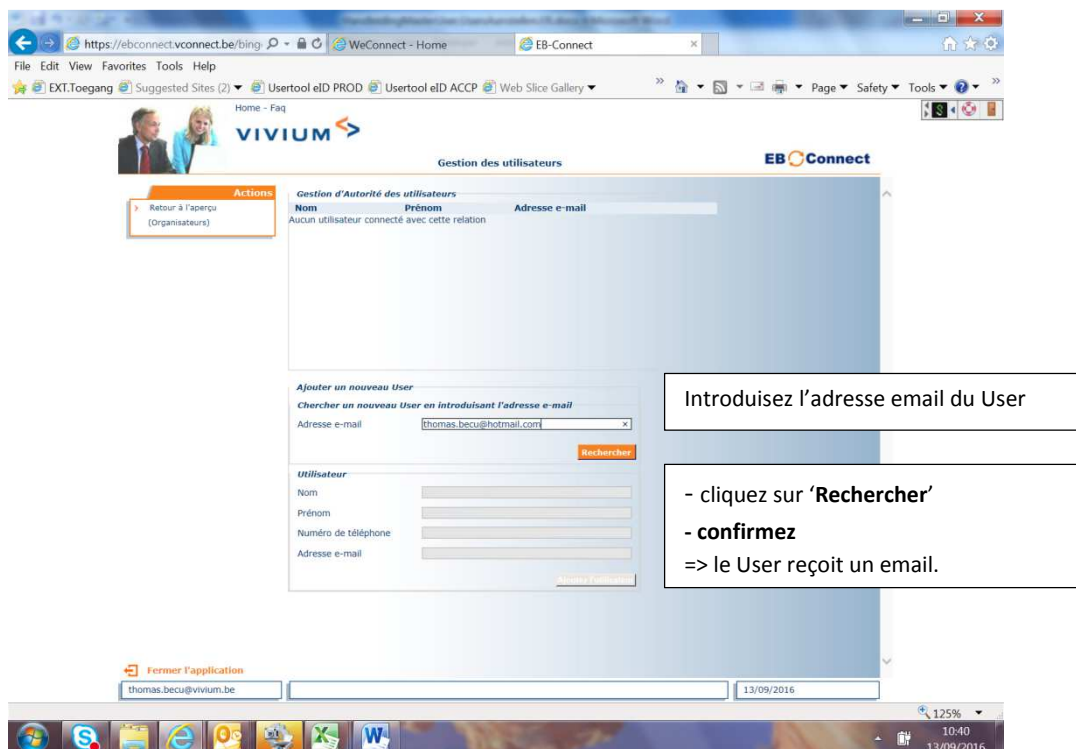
https://ebconnect.vconnect.be/bing
WeConnect - Home
EB-Connect
File Edit View Favorites Tools Help
EXT.Toegang Suggested Sites (2) Usertool eID PROD Usertool eID ACCP Web Slice Gallery
Page Safety Tools

Home - Faq
VIVIUM
Gestion des utilisateurs
EB Connect

Actions
Retour à l'aperçu (Organisateurs)

Gestion d'Autorité des utilisateurs

| Nom | Prénom | Adresse e-mail |
|---|---|---|
| Aucun utilisateur connecté avec cette relation | | |

Ajouter un nouveau User
Chercher un nouveau User en introduisant l'adresse e-mail
Adresse e-mail thomas.becu@hotmail.com
Rechercher

Utilisateur
Nom
Prénom
Numéro de téléphone
Adresse e-mail
Ajouter l'utilisateur

Introduisez l'adresse email du User

- cliquez sur '**Rechercher**'
**- confirmez**
=> le User reçoit un email.

Fermer l'application
thomas.becu@vivium.be
13/09/2016
125%
10:40
13/09/2016